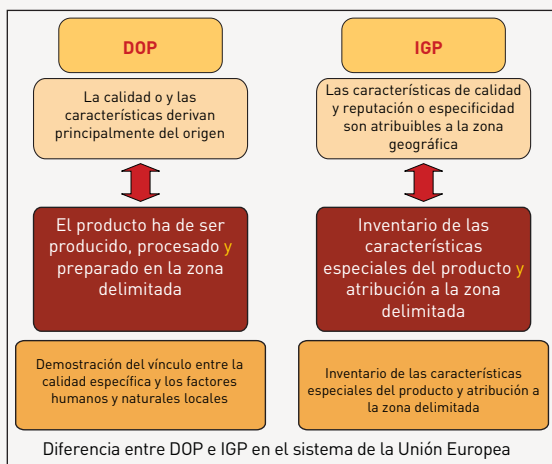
DOP

La calidad o y las características derivan principalmente del origen

El producto ha de ser producido, procesado y preparado en la zona delimitada

Demostración del vínculo entre la calidad específica y los factores humanos y naturales locales

IGP

Las características de calidad y reputación o especificidad son atribuibles a la zona geográfica

Inventario de las características especiales del producto y atribución a la zona delimitada

Inventario de las características especiales del producto y atribución a la zona delimitada

Diferencia entre DOP e IGP en el sistema de la Unión Europea